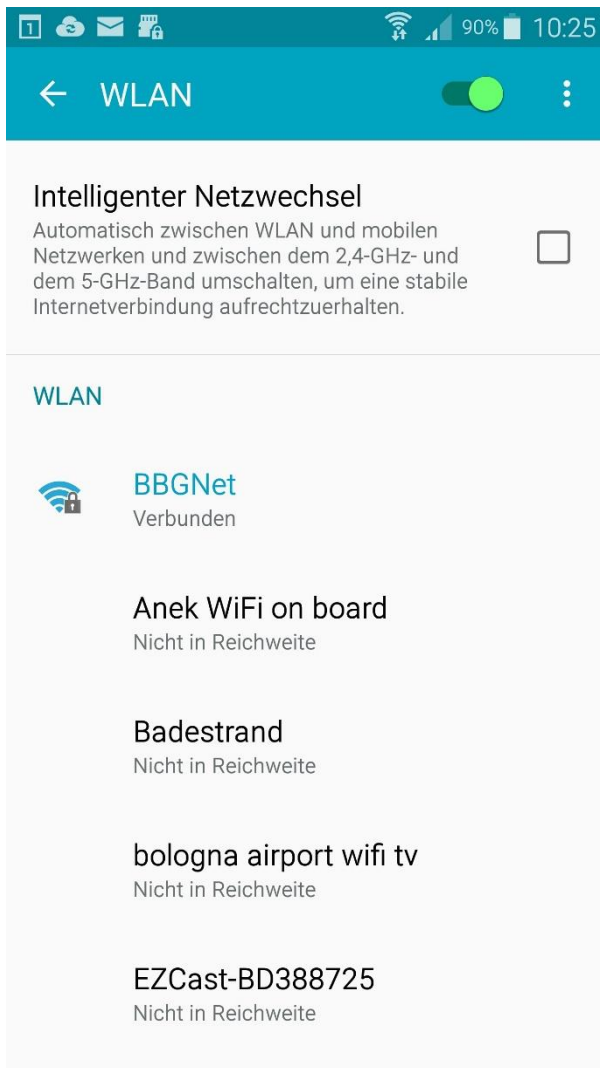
1 90% 10:25

WLAN

Intelligenter Netzwechsel
Automatisch zwischen WLAN und mobilen Netzwerken und zwischen dem 2,4-GHz- und dem 5-GHz-Band umschalten, um eine stabile Internetverbindung aufrechtzuerhalten.

WLAN

BBGNet
Verbunden

Anek WiFi on board
Nicht in Reichweite

Badestrand
Nicht in Reichweite

bologna airport wifi tv
Nicht in Reichweite

EZCast-BD388725
Nicht in Reichweite